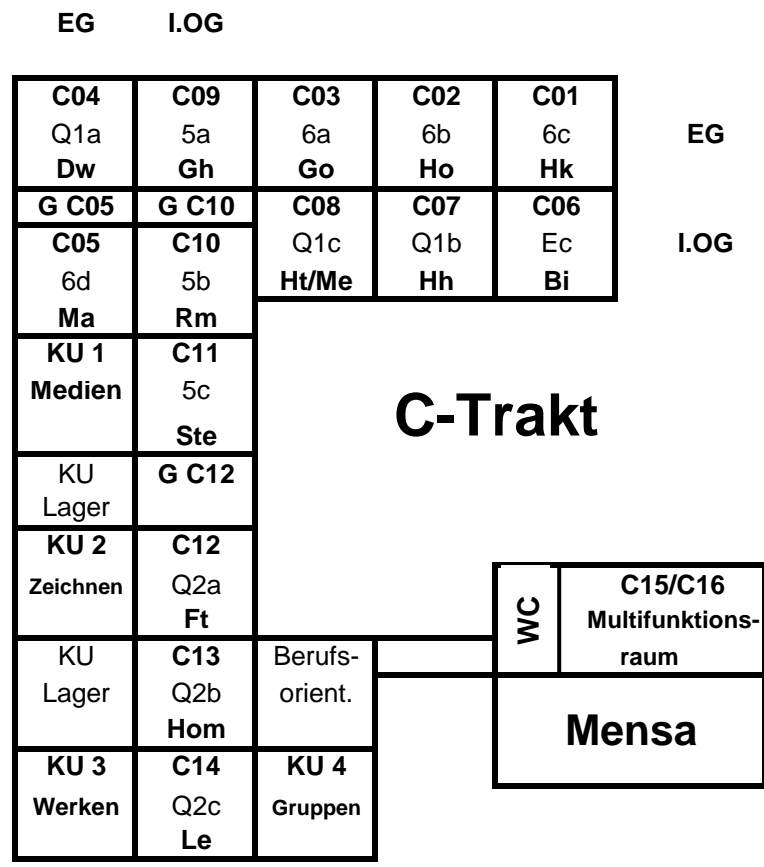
EG I.OG

C04 Q1a Dw | C09 5a Gh | C03 6a Go | C02 6b Ho | C01 6c Hk | EG

G C05 | G C10 | C08 Q1c Ht/Me | C07 Q1b Hh | C06 Ec Bi | I.OG

C05 6d Ma | C10 5b Rm

KU 1 Medien | C11 5c Ste

C-Trakt

KU Lager | G C12

KU 2 Zeichnen | C12 Q2a Ft

WC

C15/C16 Multifunktionsraum

KU Lager | C13 Q2b Hom | Berufsorient.

Mensa

KU 3 Werken | C14 Q2c Le | KU 4 Gruppen